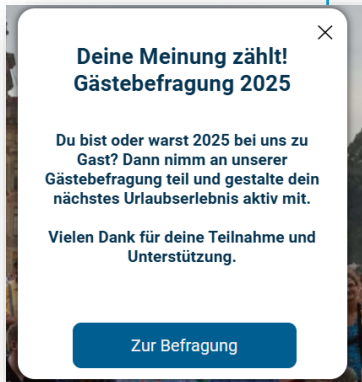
Deine Meinung zählt!
Gästebefragung 2025

Du bist oder warst 2025 bei uns zu Gast? Dann nimm an unserer Gästebefragung teil und gestalte dein nächstes Urlaubserlebnis aktiv mit.

Vielen Dank für deine Teilnahme und Unterstützung.

Zur Befragung